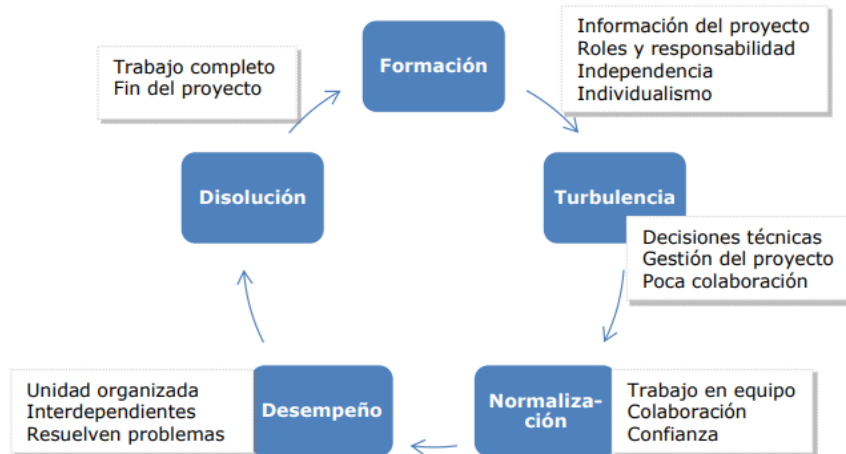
Formación

Información del proyecto
Roles y responsabilidad
Independencia
Individualismo

Turbulencia

Decisiones técnicas
Gestión del proyecto
Poca colaboración

Normalización

Trabajo en equipo
Colaboración
Confianza

Desempeño

Unidad organizada
Interdependientes
Resuelven problemas

Disolución

Trabajo completo
Fin del proyecto